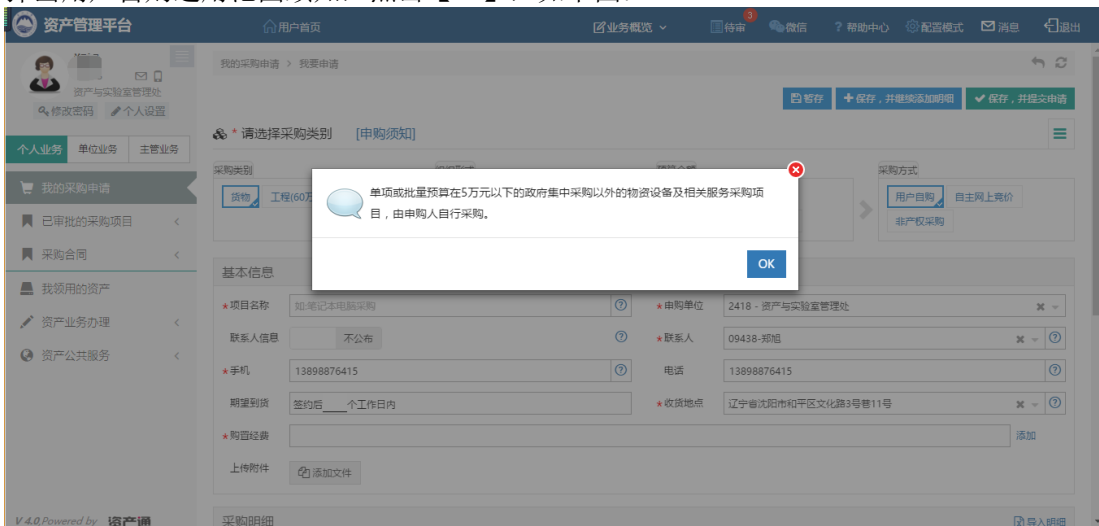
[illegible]

资产管理平台

用户首页

业务概览

3 待审

微信

帮助中心

配置模式

消息

退出

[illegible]

资产与实验室管理处

修改密码

个人设置

个人业务

单位业务

主管业务

我的采购申请

已审批的采购项目

采购合同

我领用的资产

资产业务办理

资产公共服务

V 4.0 Powered by 资产通

我的采购申请 > 我要申请

暂存

保存，并继续添加明细

保存，并提交申请

* 请选择采购类别 [申购须知]

采购类别

货物

工程(60万

采购方式

用户自购

自主网上竞价

非产权采购

单项或批量预算在5万元以下的政府集中采购以外的物资设备及相关服务采购项目，由申购人自行采购。

OK

基本信息

*项目名称

如:笔记本电脑采购

*申购单位

2418 - 资产与实验室管理处

联系人信息

不公布

*联系人

09438-郑旭

*手机

13898876415

电话

13898876415

期望到货

签约后____个工作日内

*收货地点

辽宁省沈阳市和平区文化路3号巷11号

*购置经费

添加

上传附件

添加文件

采购明细

导入明细